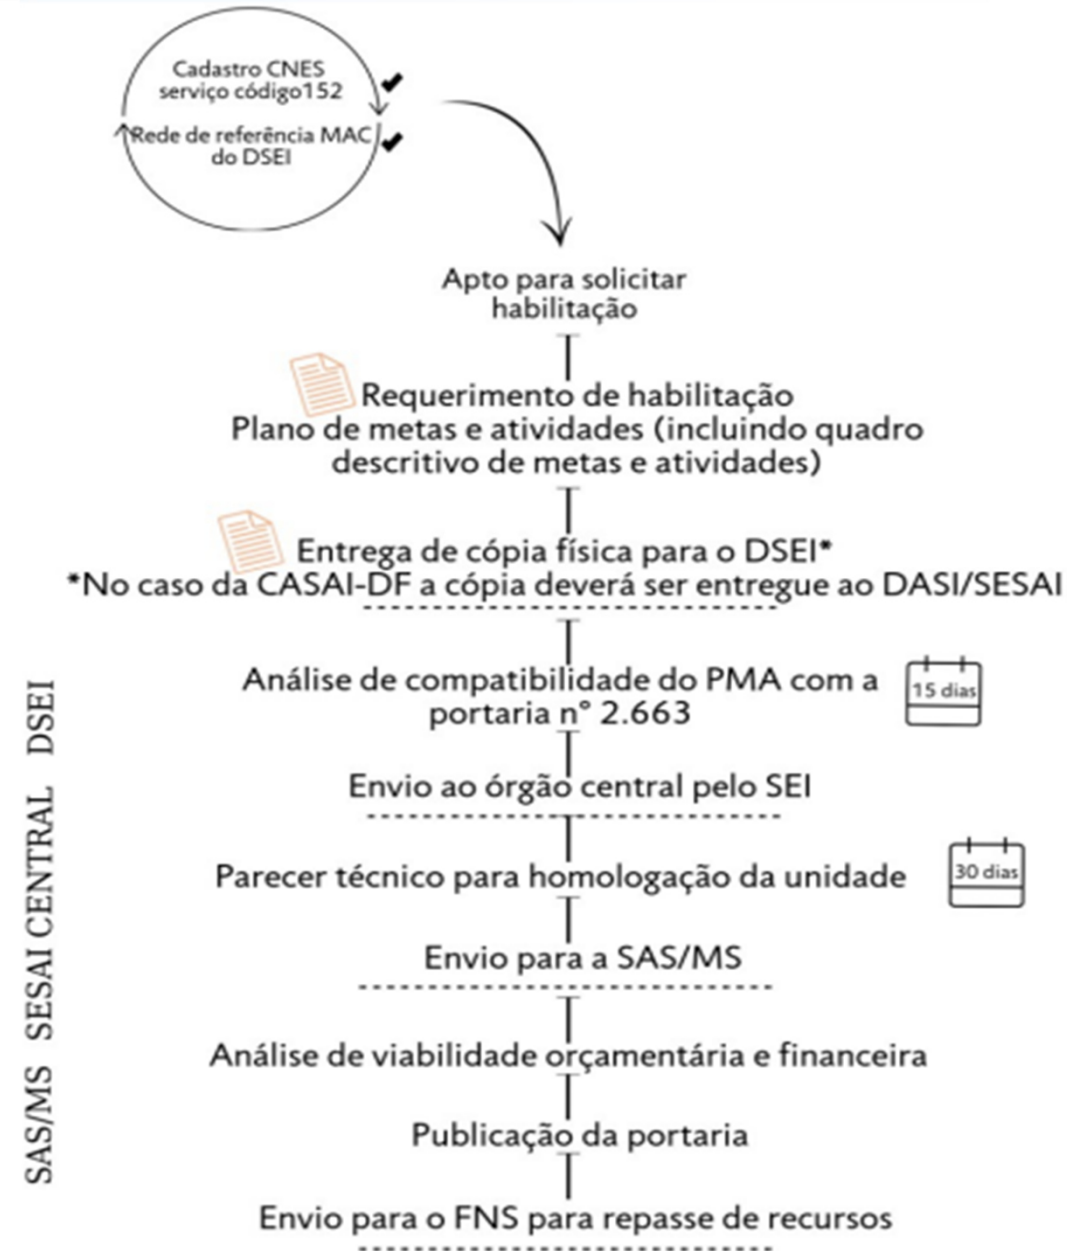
Cadastro CNES serviço código152

Rede de referência MAC do DSEI

Apto para solicitar habilitação

Requerimento de habilitação
Plano de metas e atividades (incluindo quadro descritivo de metas e atividades)

Entrega de cópia física para o DSEI*
*No caso da CASAI-DF a cópia deverá ser entregue ao DASI/SESAI

DSEI

Análise de compatibilidade do PMA com a portaria nº 2.663

15 dias

Envio ao órgão central pelo SEI

SESAI CENTRAL

Parecer técnico para homologação da unidade

30 dias

Envio para a SAS/MS

SAS/MS

Análise de viabilidade orçamentária e financeira

Publicação da portaria

Envio para o FNS para repasse de recursos